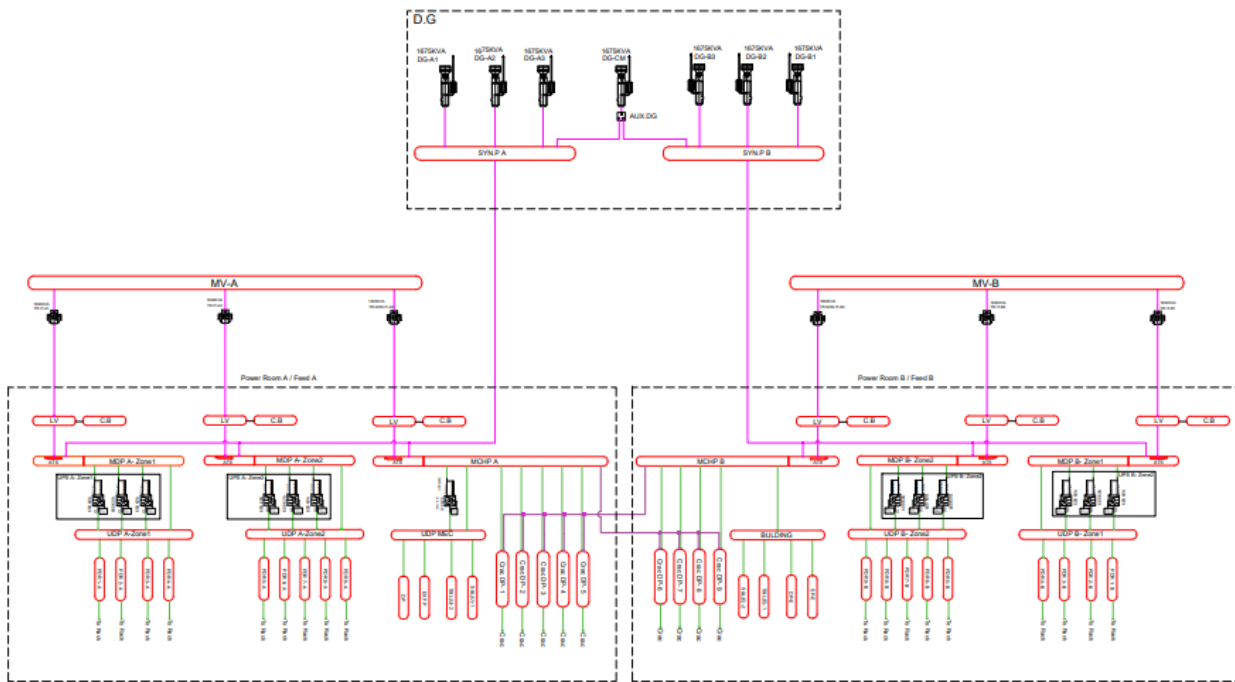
D.G

1675KVA DG-A1
1675KVA DG-A2
1675KVA DG-A3
1675KVA DG-CM
1675KVA DG-B3
1675KVA DG-B2
1675KVA DG-B1

AUX.DG

SYN.P A
SYN.P B

MV-A
MV-B

Power Room A / Feed A
Power Room B / Feed B

LV C.B
LV C.B
LV C.B
LV C.B
LV C.B
LV C.B

ATS MDP A- Zone1
ATS MDP A- Zone2
ATS MCHP A
MCHP B ATS
MDP B- Zone2 ATS
MDP B- Zone1 ATS

UPS A- Zone1
UPS A- Zone2
UPS B- Zone2
UPS B- Zone1

UDP A-Zone1
UDP A-Zone2
UDP MEC
UDP B- Zone2
UDP B- Zone1
BULDING

Cool DP- 1
Cool DP- 2
Cool DP- 3
Cool DP- 4
Cool DP- 5
Cool DP- 6
Cool DP- 7
Cool DP- 8
Cool DP- 9

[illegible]